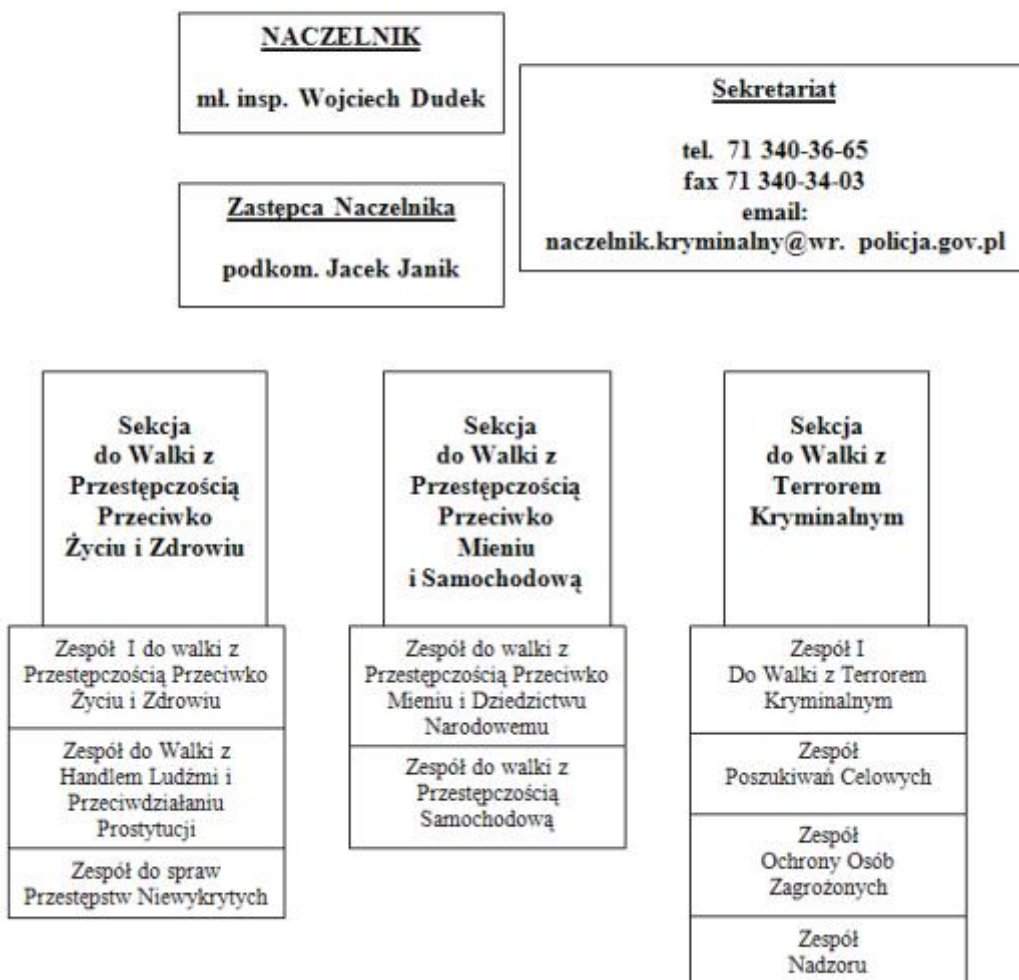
NACZELNIK

mł. insp. Wojciech Dudek

Sekretariat

tel. 71 340-36-65
fax 71 340-34-03
email:
naczelnik.kryminalny@wr. policja.gov.pl

Zastępca Naczelnika

podkom. Jacek Janik

Sekcja do Walki z Przestępczością Przeciwko Życiu i Zdrowiu

Zespół I do walki z Przestępczością Przeciwko Życiu i Zdrowiu

Zespół do Walki z Handlem Ludźmi i Przeciwdziałaniu Prostytucji

Zespół do spraw Przestępstw Niewykrytych

Sekcja do Walki z Przestępczością Przeciwko Mieniu i Samochodową

Zespół do walki z Przestępczością Przeciwko Mieniu i Dziedzictwu Narodowemu

Zespół do walki z Przestępczością Samochodową

Sekcja do Walki z Terrorem Kryminalnym

Zespół I Do Walki z Terrorem Kryminalnym

Zespół Poszukiwań Celowych

Zespół Ochrony Osób Zagrożonych

Zespół Nadzoru